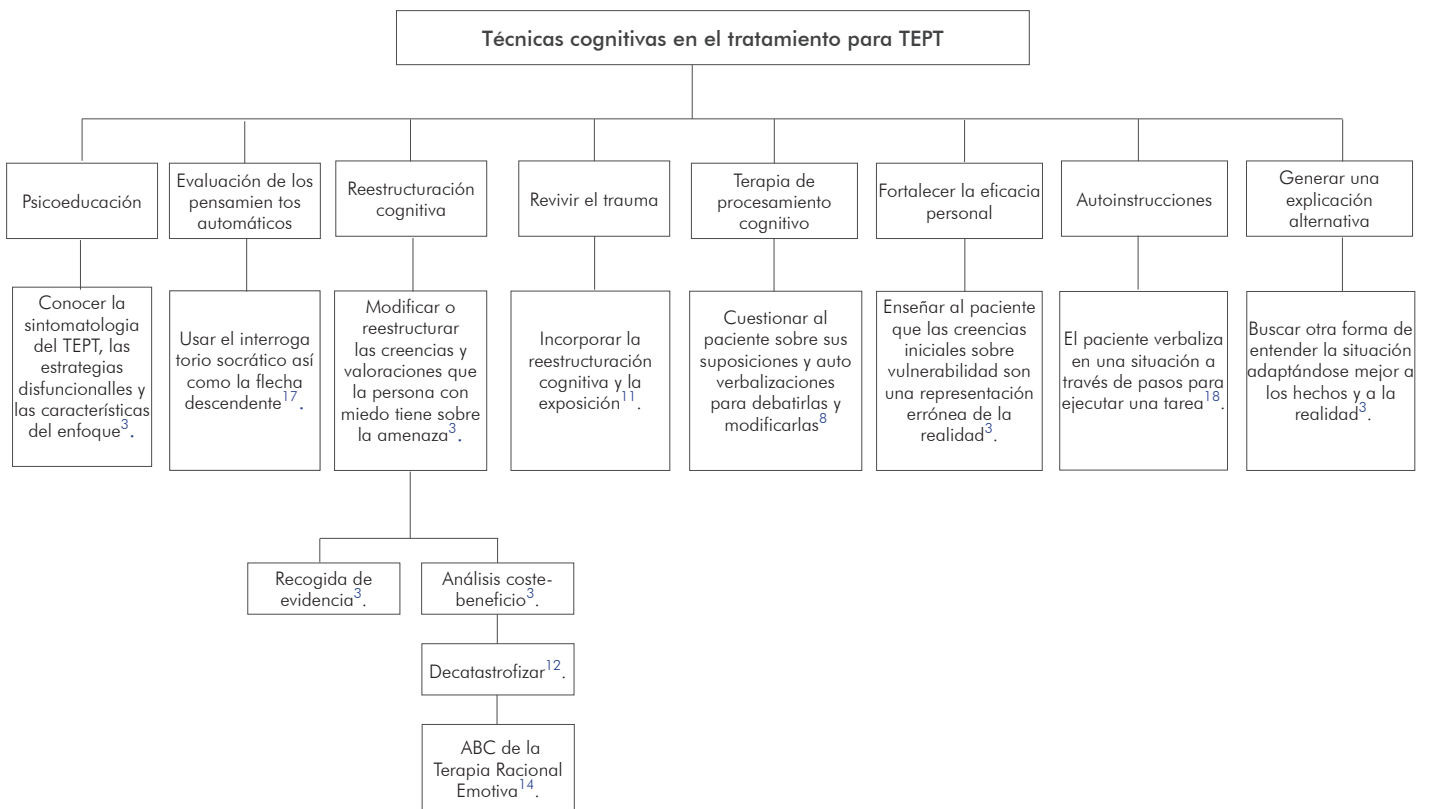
Técnicas cognitivas en el tratamiento para TEPT

Psicoeducación

Conocer la sintomatologia del TEPT, las estrategias disfuncionalles y las características del enfoque$^{3}$.

Evaluación de los pensamien tos automáticos

Usar el interroga torio socrático así como la flecha descendente$^{17}$.

Reestructuración cognitiva

Modificar o reestructurar las creencias y valoraciones que la persona con miedo tiene sobre la amenaza$^{3}$.

Recogida de evidencia$^{3}$.

Análisis coste-beneficio$^{3}$.

Decatastrofizar$^{12}$.

ABC de la Terapia Racional Emotiva$^{14}$.

Revivir el trauma

Incorporar la reestructuración cognitiva y la exposición$^{11}$.

Terapia de procesamiento cognitivo

Cuestionar al paciente sobre sus suposiciones y auto verbalizaciones para debatirlas y modificarlas$^{8}$

Fortalecer la eficacia personal

Enseñar al paciente que las creencias iniciales sobre vulnerabilidad son una representación errónea de la realidad$^{3}$.

Autoinstrucciones

El paciente verbaliza en una situación a través de pasos para ejecutar una tarea$^{18}$.

Generar una explicación alternativa

Buscar otra forma de entender la situación adaptándose mejor a los hechos y a la realidad$^{3}$.